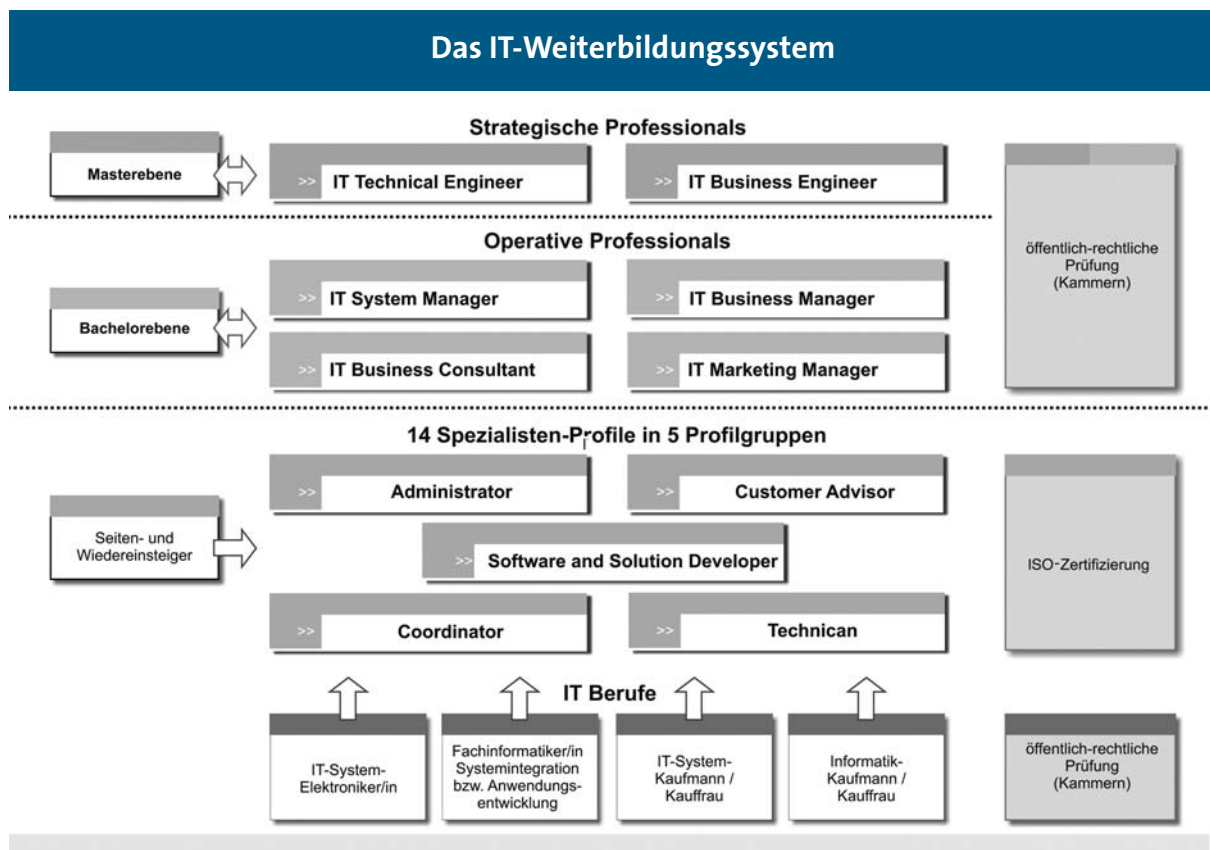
Das IT-Weiterbildungssystem

Strategische Professionals

Masterebene

>> IT Technical Engineer

>> IT Business Engineer

öffentlich-rechtliche Prüfung (Kammern)

Operative Professionals

Bachelorebene

>> IT System Manager

>> IT Business Manager

>> IT Business Consultant

>> IT Marketing Manager

14 Spezialisten-Profile in 5 Profilgruppen

Seiten- und Wiedereinsteiger

>> Administrator

>> Customer Advisor

>> Software and Solution Developer

>> Coordinator

>> Technican

ISO-Zertifizierung

IT Berufe

IT-System-Elektroniker/in

Fachinformatiker/in Systemintegration bzw. Anwendungsentwicklung

IT-System-Kaufmann / Kauffrau

Informatik-Kaufmann / Kauffrau

öffentlich-rechtliche Prüfung (Kammern)